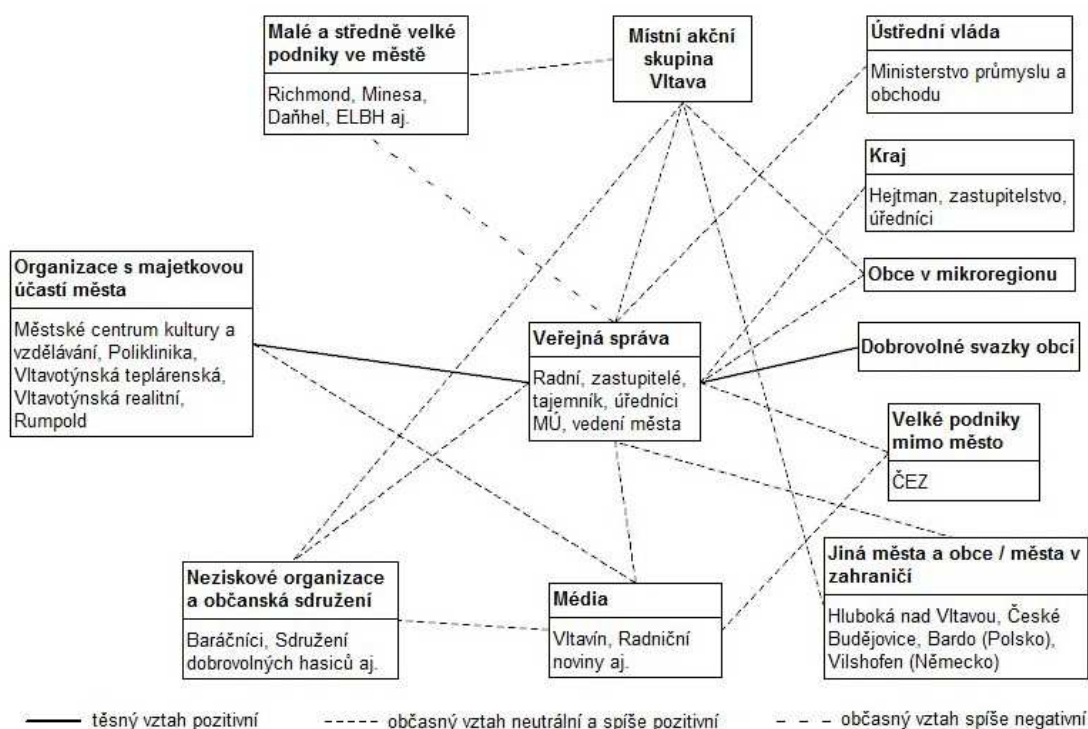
Malé a středně velké podniky ve městě

Richmond, Minesa, Daňhel, ELBH aj.

Místní akční skupina Vltava

Ústřední vláda

Ministerstvo průmyslu a obchodu

Kraj

Hejtman, zastupitelstvo, úředníci

Organizace s majetkovou účastí města

Městské centrum kultury a vzdělávání, Poliklinika, Vltavotýnská teplárenská, Vltavotýnská realitní, Rumpold

Obce v mikroregionu

Veřejná správa

Radní, zastupitelé, tajemník, úředníci MÚ, vedení města

Dobrovolné svazky obcí

Velké podniky mimo město

ČEZ

Jiná města a obce / města v zahraničí

Hluboká nad Vltavou, České Budějovice, Bardo (Polsko), Vilshofen (Německo)

Neziskové organizace a občanská sdružení

Baráčníci, Sdružení dobrovolných hasiců aj.

Média

Vltavín, Radniční noviny aj.

těsný vztah pozitivní

občasný vztah neutrální a spíše pozitivní

občasný vztah spíše negativní